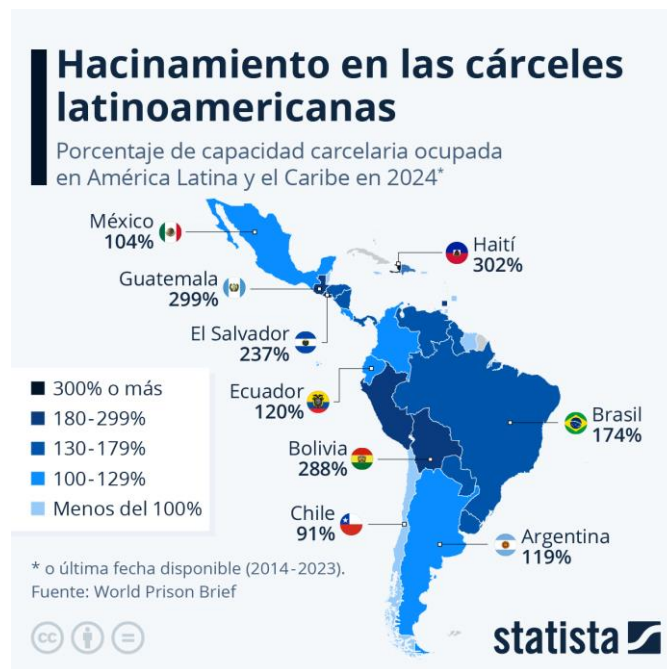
Hacinamiento en las cárceles latinoamericanas

Porcentaje de capacidad carcelaria ocupada en América Latina y el Caribe en 2024*

México
104%

Guatemala
299%

El Salvador
237%

Haití
302%

300% o más
180-299%
130-179%
100-129%
Menos del 100%

Ecuador
120%

Brasil
174%

Bolivia
288%

Chile
91%

Argentina
119%

* o última fecha disponible (2014-2023).
Fuente: World Prison Brief

statista